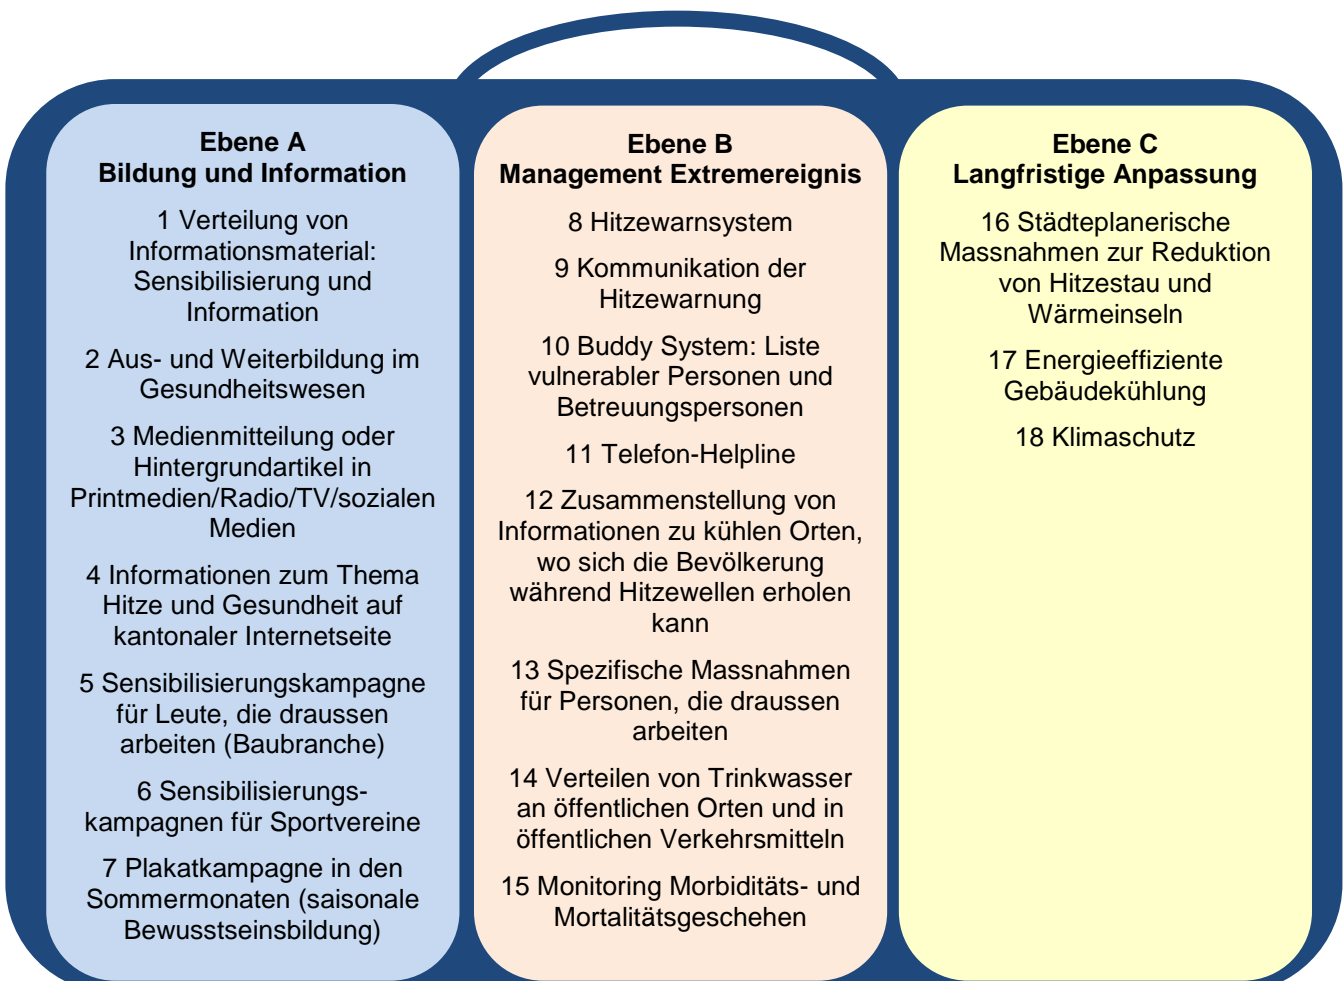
Ebene A
Bildung und Information

1 Verteilung von Informationsmaterial: Sensibilisierung und Information

2 Aus- und Weiterbildung im Gesundheitswesen

3 Medienmitteilung oder Hintergrundartikel in Printmedien/Radio/TV/sozialen Medien

4 Informationen zum Thema Hitze und Gesundheit auf kantonaler Internetseite

5 Sensibilisierungskampagne für Leute, die draussen arbeiten (Baubranche)

6 Sensibilisierungskampagnen für Sportvereine

7 Plakatkampagne in den Sommermonaten (saisonale Bewusstseinsbildung)

Ebene B
Management Extremereignis

8 Hitzewarnsystem

9 Kommunikation der Hitzewarnung

10 Buddy System: Liste vulnerabler Personen und Betreuungspersonen

11 Telefon-Helpline

12 Zusammenstellung von Informationen zu kühlen Orten, wo sich die Bevölkerung während Hitzewellen erholen kann

13 Spezifische Massnahmen für Personen, die draussen arbeiten

14 Verteilen von Trinkwasser an öffentlichen Orten und in öffentlichen Verkehrsmitteln

15 Monitoring Morbiditäts- und Mortalitätsgeschehen

Ebene C
Langfristige Anpassung

16 Städteplanerische Massnahmen zur Reduktion von Hitzestau und Wärmeinseln

17 Energieeffiziente Gebäudekühlung

18 Klimaschutz